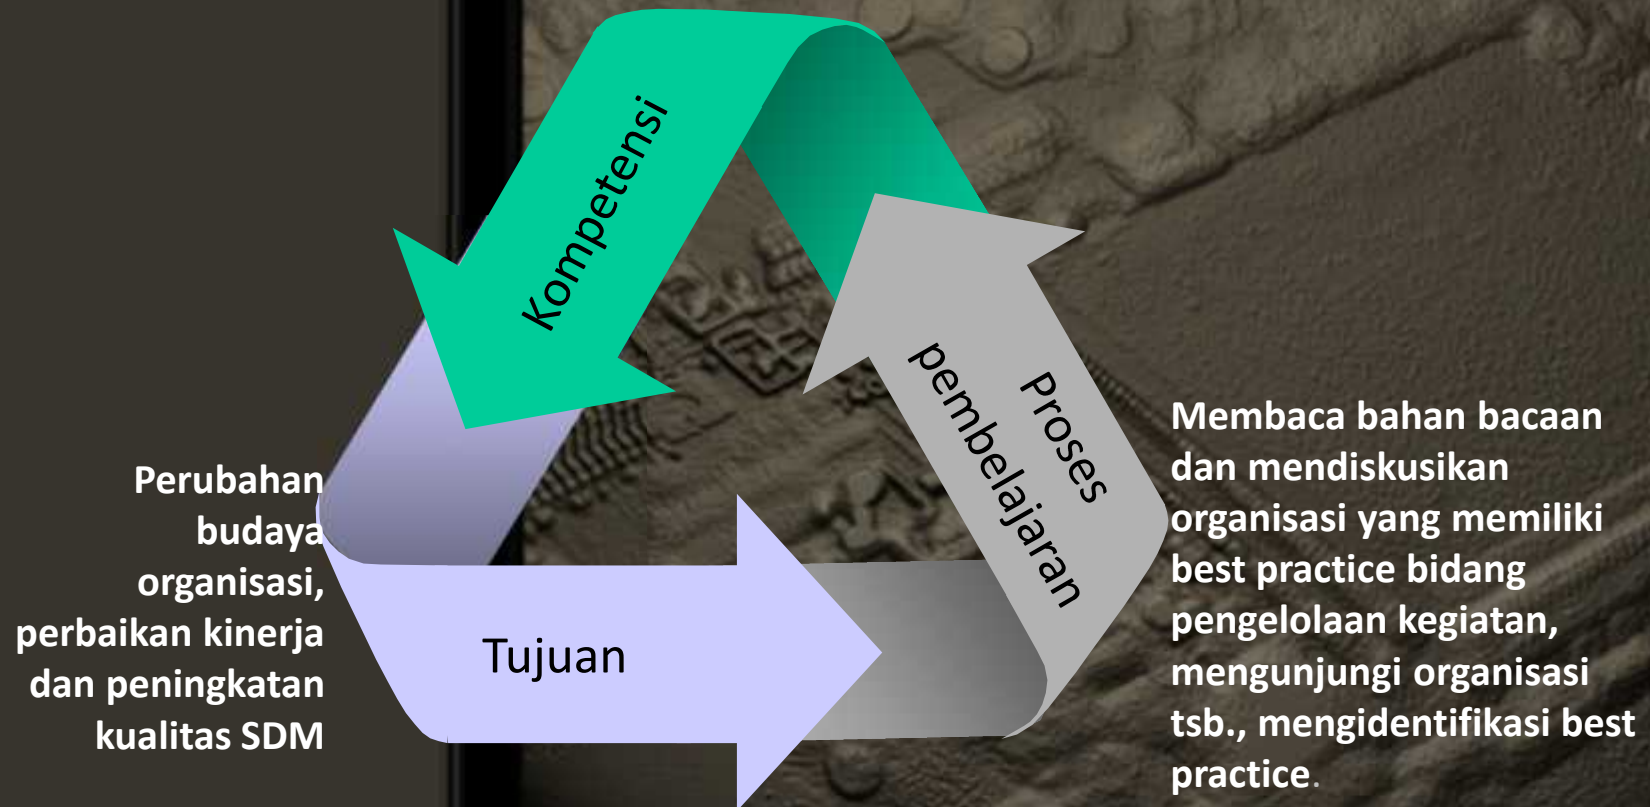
Kompetensi

Proses pembelajaran

Tujuan

Perubahan budaya organisasi, perbaikan kinerja dan peningkatan kualitas SDM

Membaca bahan bacaan dan mendiskusikan organisasi yang memiliki best practice bidang pengelolaan kegiatan, mengunjungi organisasi tsb., mengidentifikasi best practice.